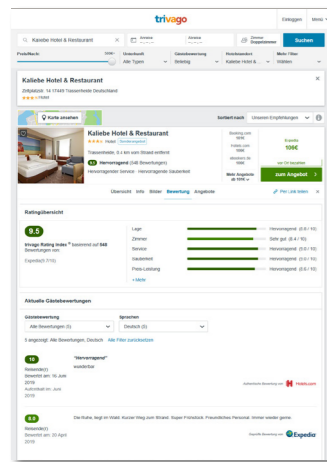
trivago

Einloggen Menü

Kaliebe Hotel & Restaurant

Anreise

Abreise

Zimmer Doppelzimmer

Suchen

Preis/Nacht

Unterkunft Alle Typen

Gästebewertung Beliebig

Hotelstandort Kaliebe Hotel &...

Mehr Filter Wählen

Kaliebe Hotel & Restaurant

Zeltplatz 14 17449 Trassenheide Deutschland

Hotel

Karte ansehen

Sortiert nach Unseren Empfehlungen

Kaliebe Hotel & Restaurant

Hotel

Trassenheide, 0,4 km vom Strand entfernt

9.5 Hervorragend (948 Bewertungen)

Hervorragender Service · Hervorragende Sauberkeit

Booking.com 106€

Hotels.com 106€

Mehr Angebote ab 106€

Expedia 106€

zum Angebot

Übersicht Info Bilder Bewertung Angebote

Per Link teilen

Ratingübersicht

9.5

trivago Rating Index™ basierend auf 948 Bewertungen von:

Expedia (174)

Lage Hervorragend (9.6 / 10)

Zimmer Sehr gut (8.4 / 10)

Service Hervorragend (9.6 / 10)

Sauberkeit Hervorragend (9.6 / 10)

Preis-Leistung Hervorragend (9.0 / 10)

+ Mehr

Aktuelle Gästebewertungen

Gästebewertung Alle Bewertungen (6)

Sprachen Deutsch (5)

5 angezeigt: Alle Bewertungen, Deutsch Alle Filter zurücksetzen

10 "Hervorragend" wunderbar

Reisende(r) Bewertet am: 16 Juni 2019

Authentische Bewertung von Holidaycheck

8.0 Die Ruhe, liegt im Wald. Kurzer Weg zum Strand. Super Frühstück. Freundliches Personal. Immer wieder gerne.

Reisende(r) Bewertet am: 20 April 2019

Expedia